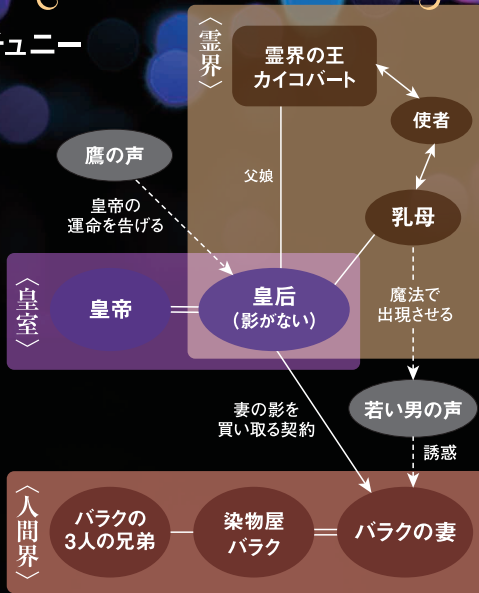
ュニー

〈霊界〉

霊界の王
カイコバート

使者

鷹の声

父娘

皇帝の
運命を告げる

乳母

〈皇室〉

皇帝

皇后
(影がない)

魔法で
出現させる

妻の影を
買い取る契約

若い男の声

誘惑

〈人間界〉

バラクの
3人の兄弟

染物屋
バラク

バラクの妻